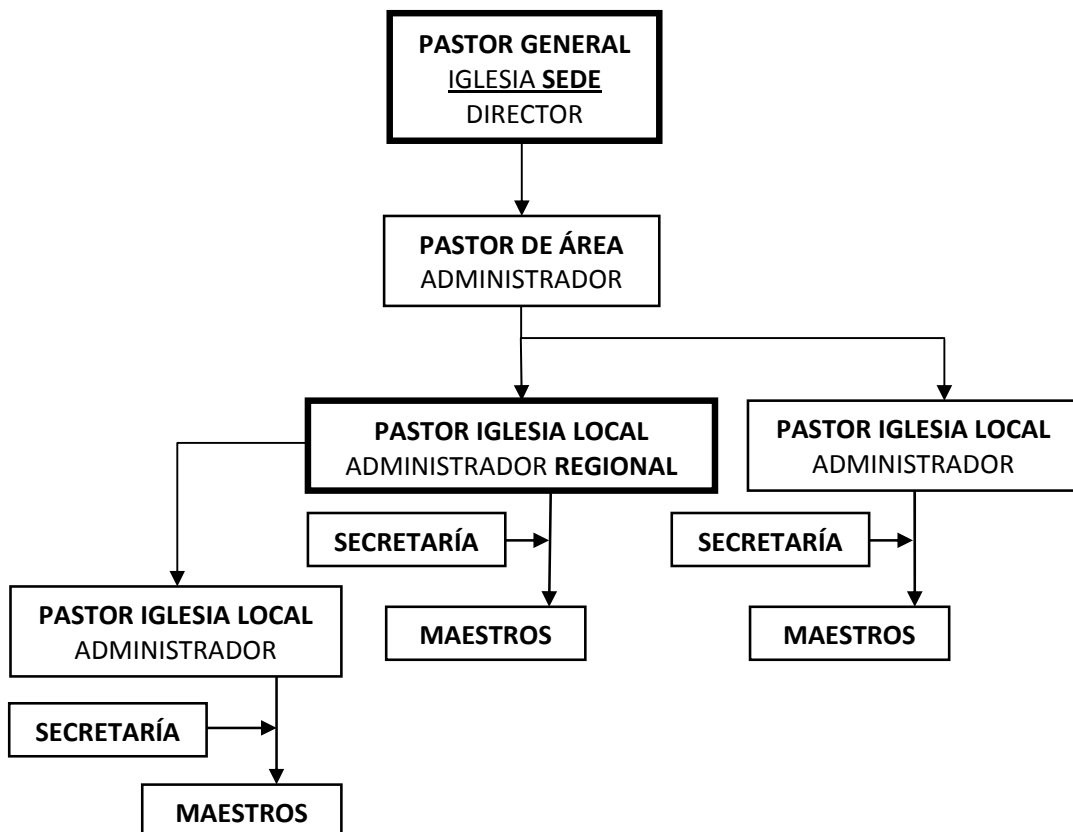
PASTOR GENERAL
IGLESIA SEDE
DIRECTOR

PASTOR DE ÁREA
ADMINISTRADOR

PASTOR IGLESIA LOCAL
ADMINISTRADOR REGIONAL

PASTOR IGLESIA LOCAL
ADMINISTRADOR

SECRETARÍA

MAESTROS

SECRETARÍA

MAESTROS

PASTOR IGLESIA LOCAL
ADMINISTRADOR

SECRETARÍA

MAESTROS